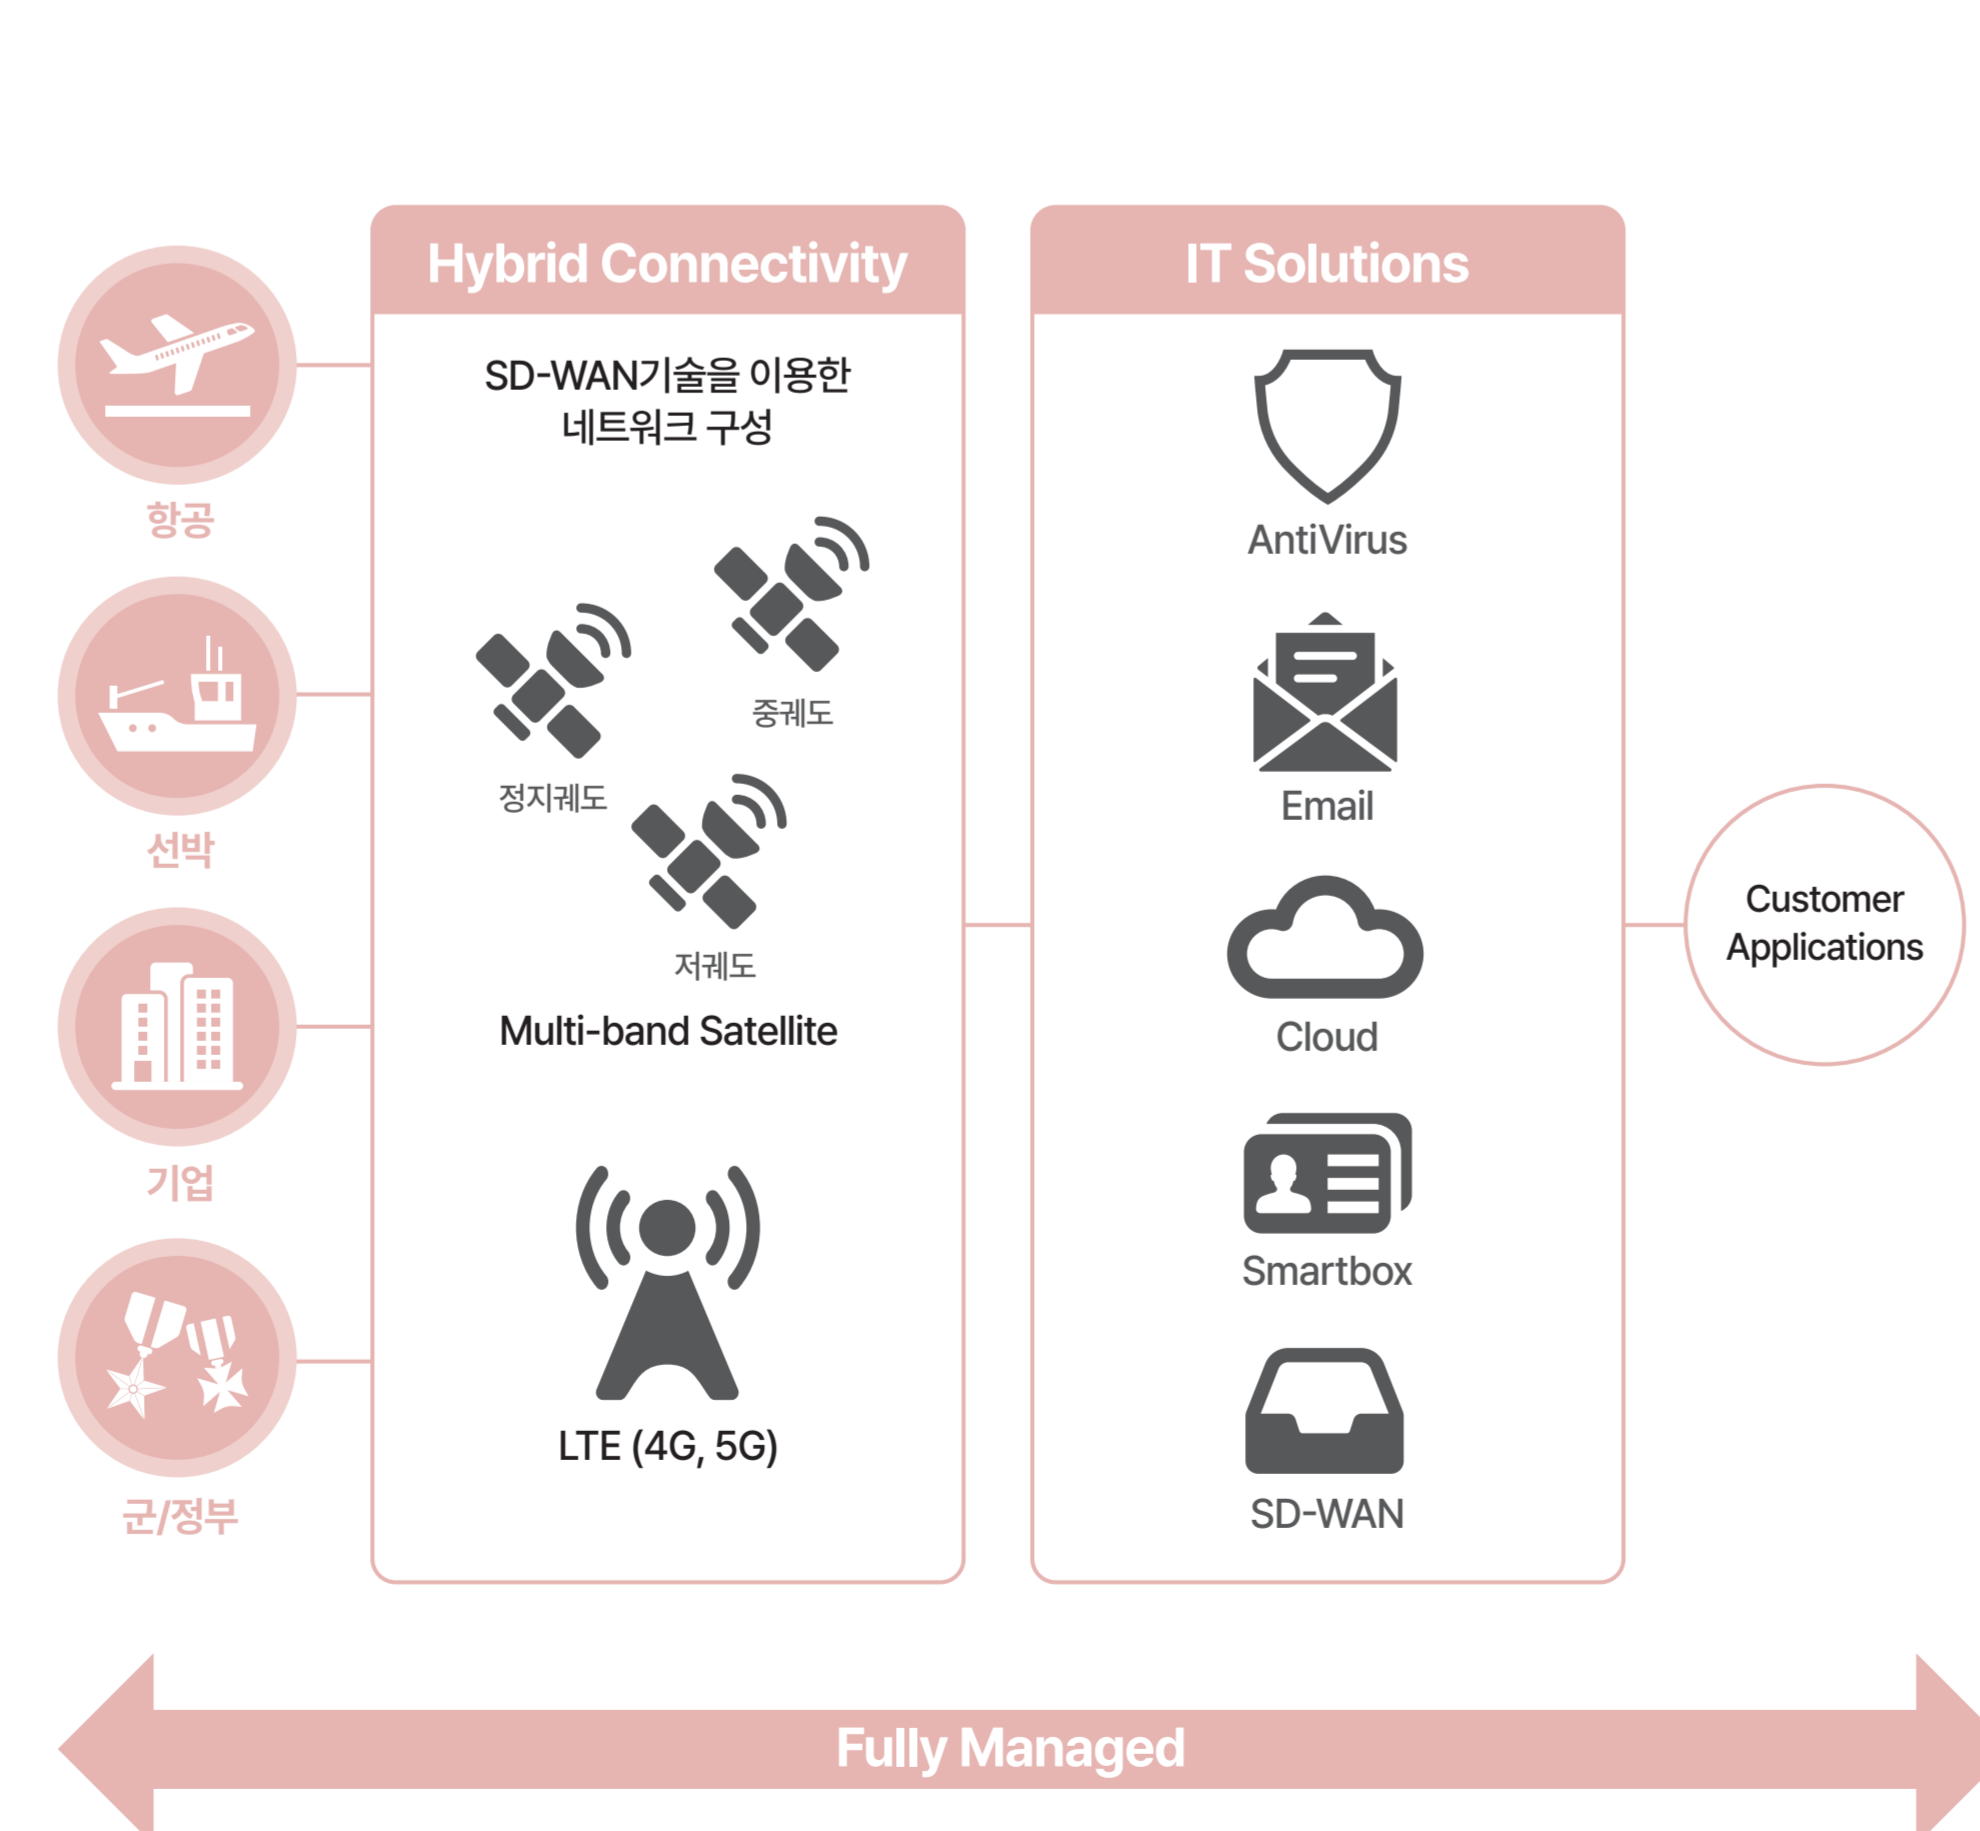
항공

선박

기업

군/정부

Hybrid Connectivity

SD-WAN기술을 이용한 네트워크 구성

중궤도

정지궤도

저궤도

Multi-band Satellite

LTE (4G, 5G)

IT Solutions

AntiVirus

Email

Cloud

Smartbox

SD-WAN

Customer Applications

Fully Managed